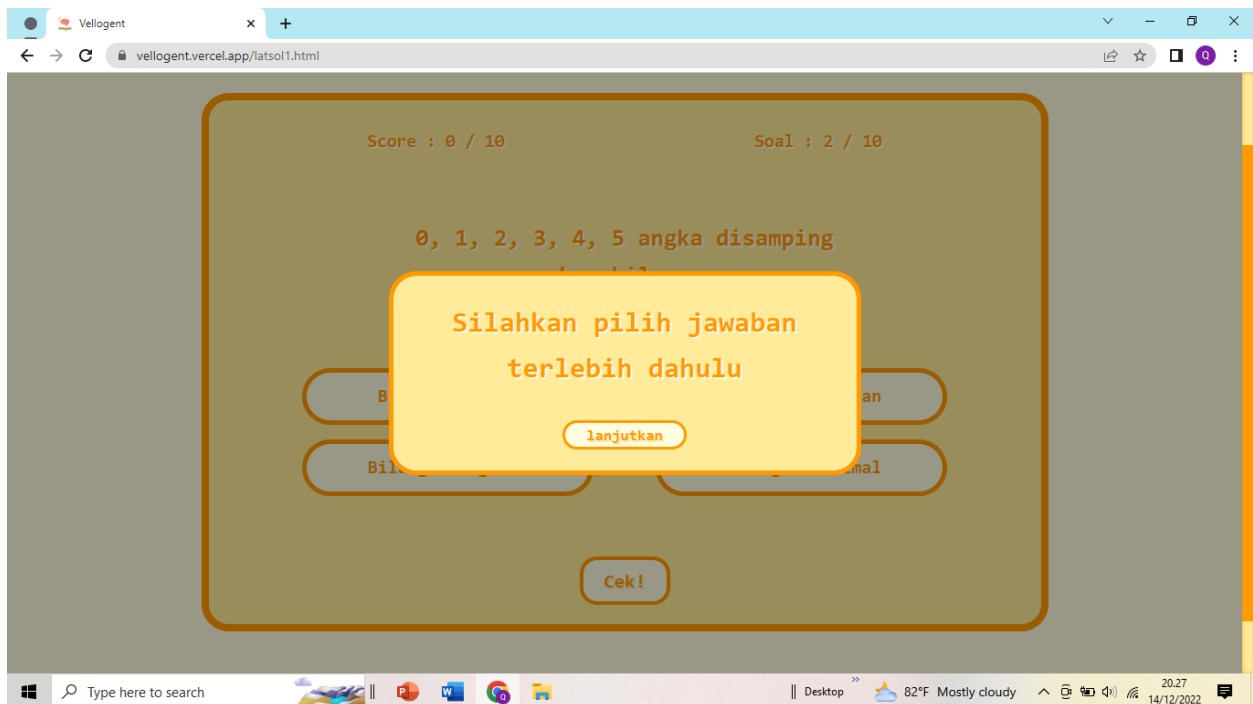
Vellogent
vellogent.vercel.app/latsol1.html

Score : 0 / 10

Soal : 2 / 10

0, 1, 2, 3, 4, 5 angka disamping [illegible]

Silahkan pilih jawaban terlebih dahulu

lanjutkan

B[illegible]

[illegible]an

Bil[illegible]

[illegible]mal

Cek!

Type here to search

Desktop

82°F Mostly cloudy

20.27
14/12/2022